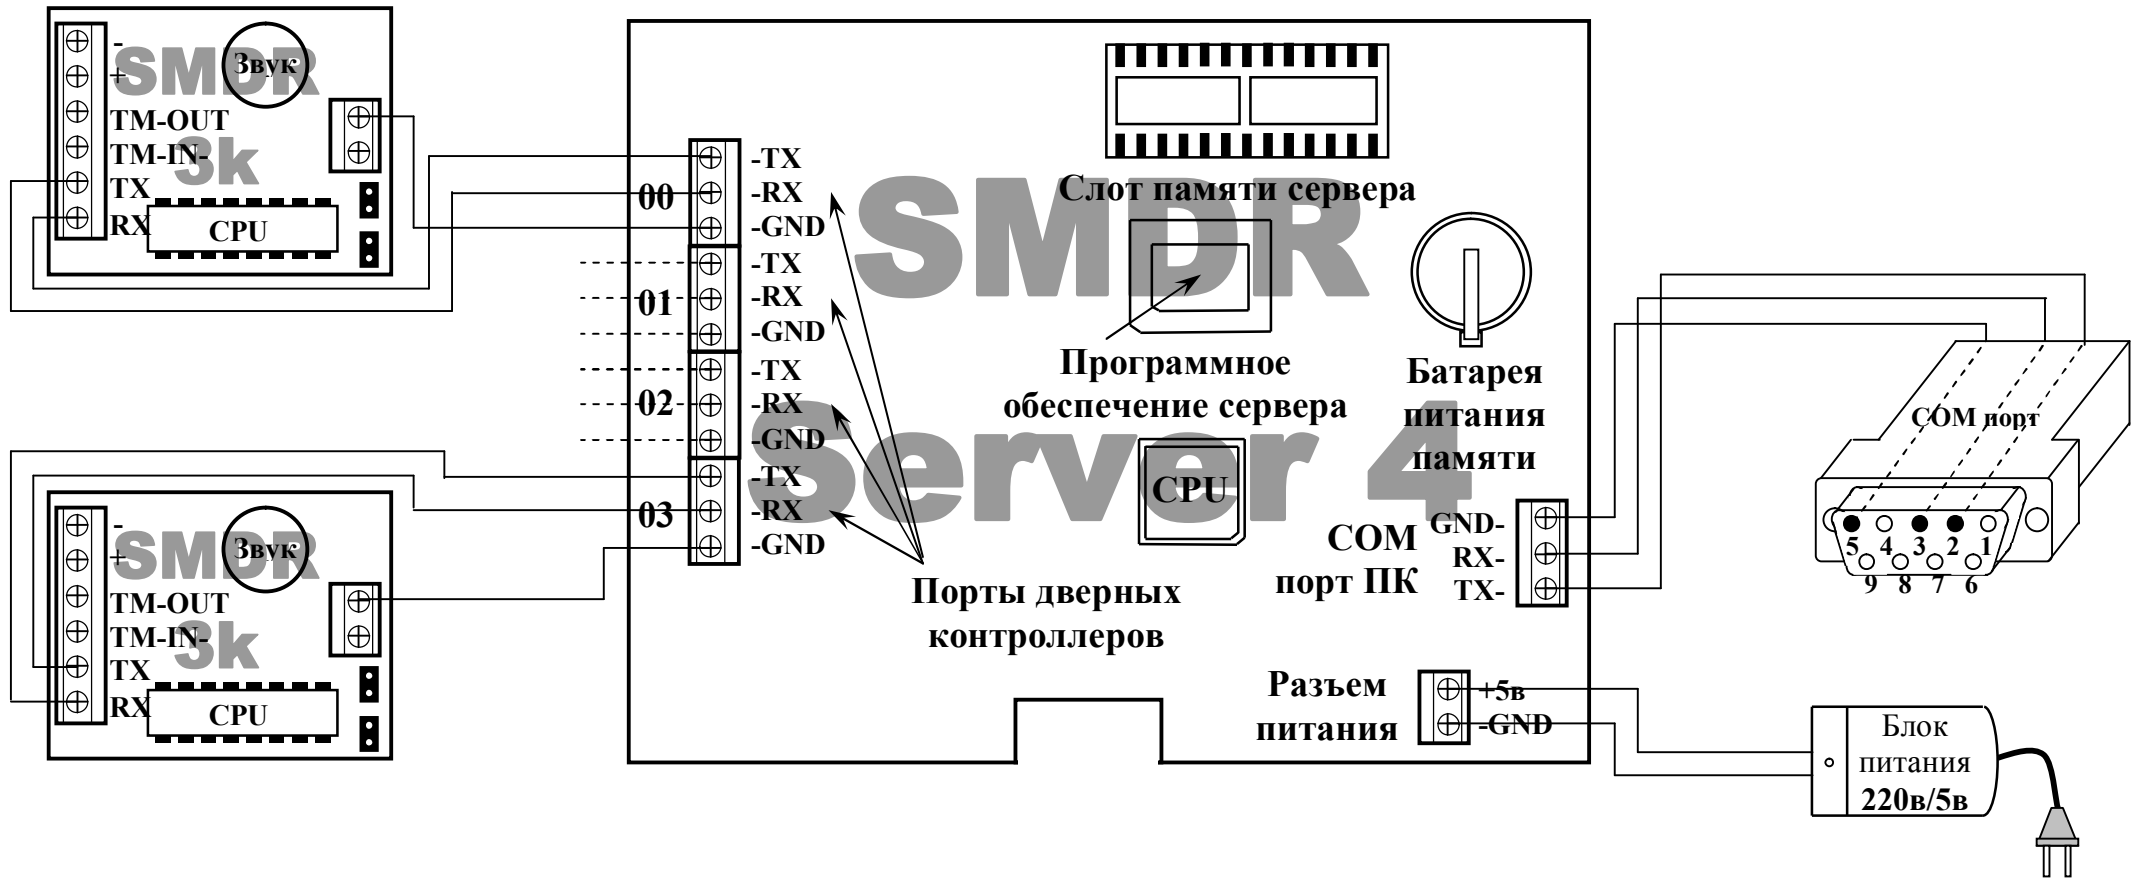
-
+
TM-OUT
TM-IN-
TX
RX
SMDR
3k
Звук
CPU

-TX
-RX
-GND
00
-TX
-RX
-GND
01
-TX
-RX
-GND
02
-TX
-RX
-GND
03

SMDR
Server 4

Слот памяти сервера
Программное обеспечение сервера
CPU
Батарея питания памяти
Порты дверных контроллеров
COM порт ПК
GND-
RX-
TX-
СОМ порт
5 4 3 2 1
9 8 7 6
Разъем питания
+5в
-GND
Блок питания 220в/5в

-
+
TM-OUT
TM-IN-
TX
RX
SMDR
3k
Звук
CPU